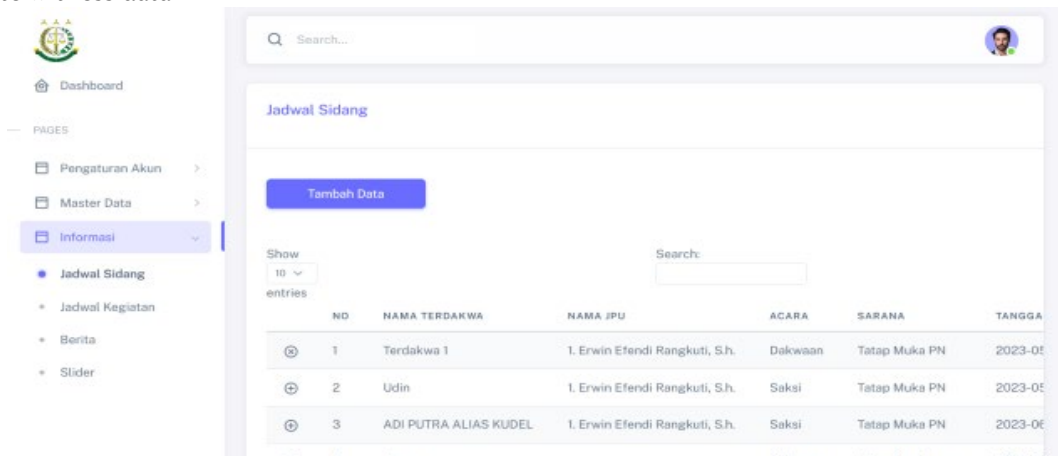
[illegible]

Dashboard

PAGES

Pengaturan Akun

Master Data

Informasi

Jadwal Sidang

Jadwal Kegiatan

Berita

Slider

Search...

Jadwal Sidang

Tambah Data

Show 10 entries

Search:

| | NO | NAMA TERDAKWA | NAMA JPU | ACARA | SARANA | TANGGA |
|---|---|---|---|---|---|---|
| ⊗ | 1 | Terdakwa 1 | 1. Erwin Efendi Rangkuti, S.h. | Dakwaan | Tatap Muka PN | 2023-05 |
| ⊕ | 2 | Udin | 1. Erwin Efendi Rangkuti, S.h. | Saksi | Tatap Muka PN | 2023-05 |
| ⊕ | 3 | ADI PUTRA ALIAS KUDEL | 1. Erwin Efendi Rangkuti, S.h. | Saksi | Tatap Muka PN | 2023-06 |